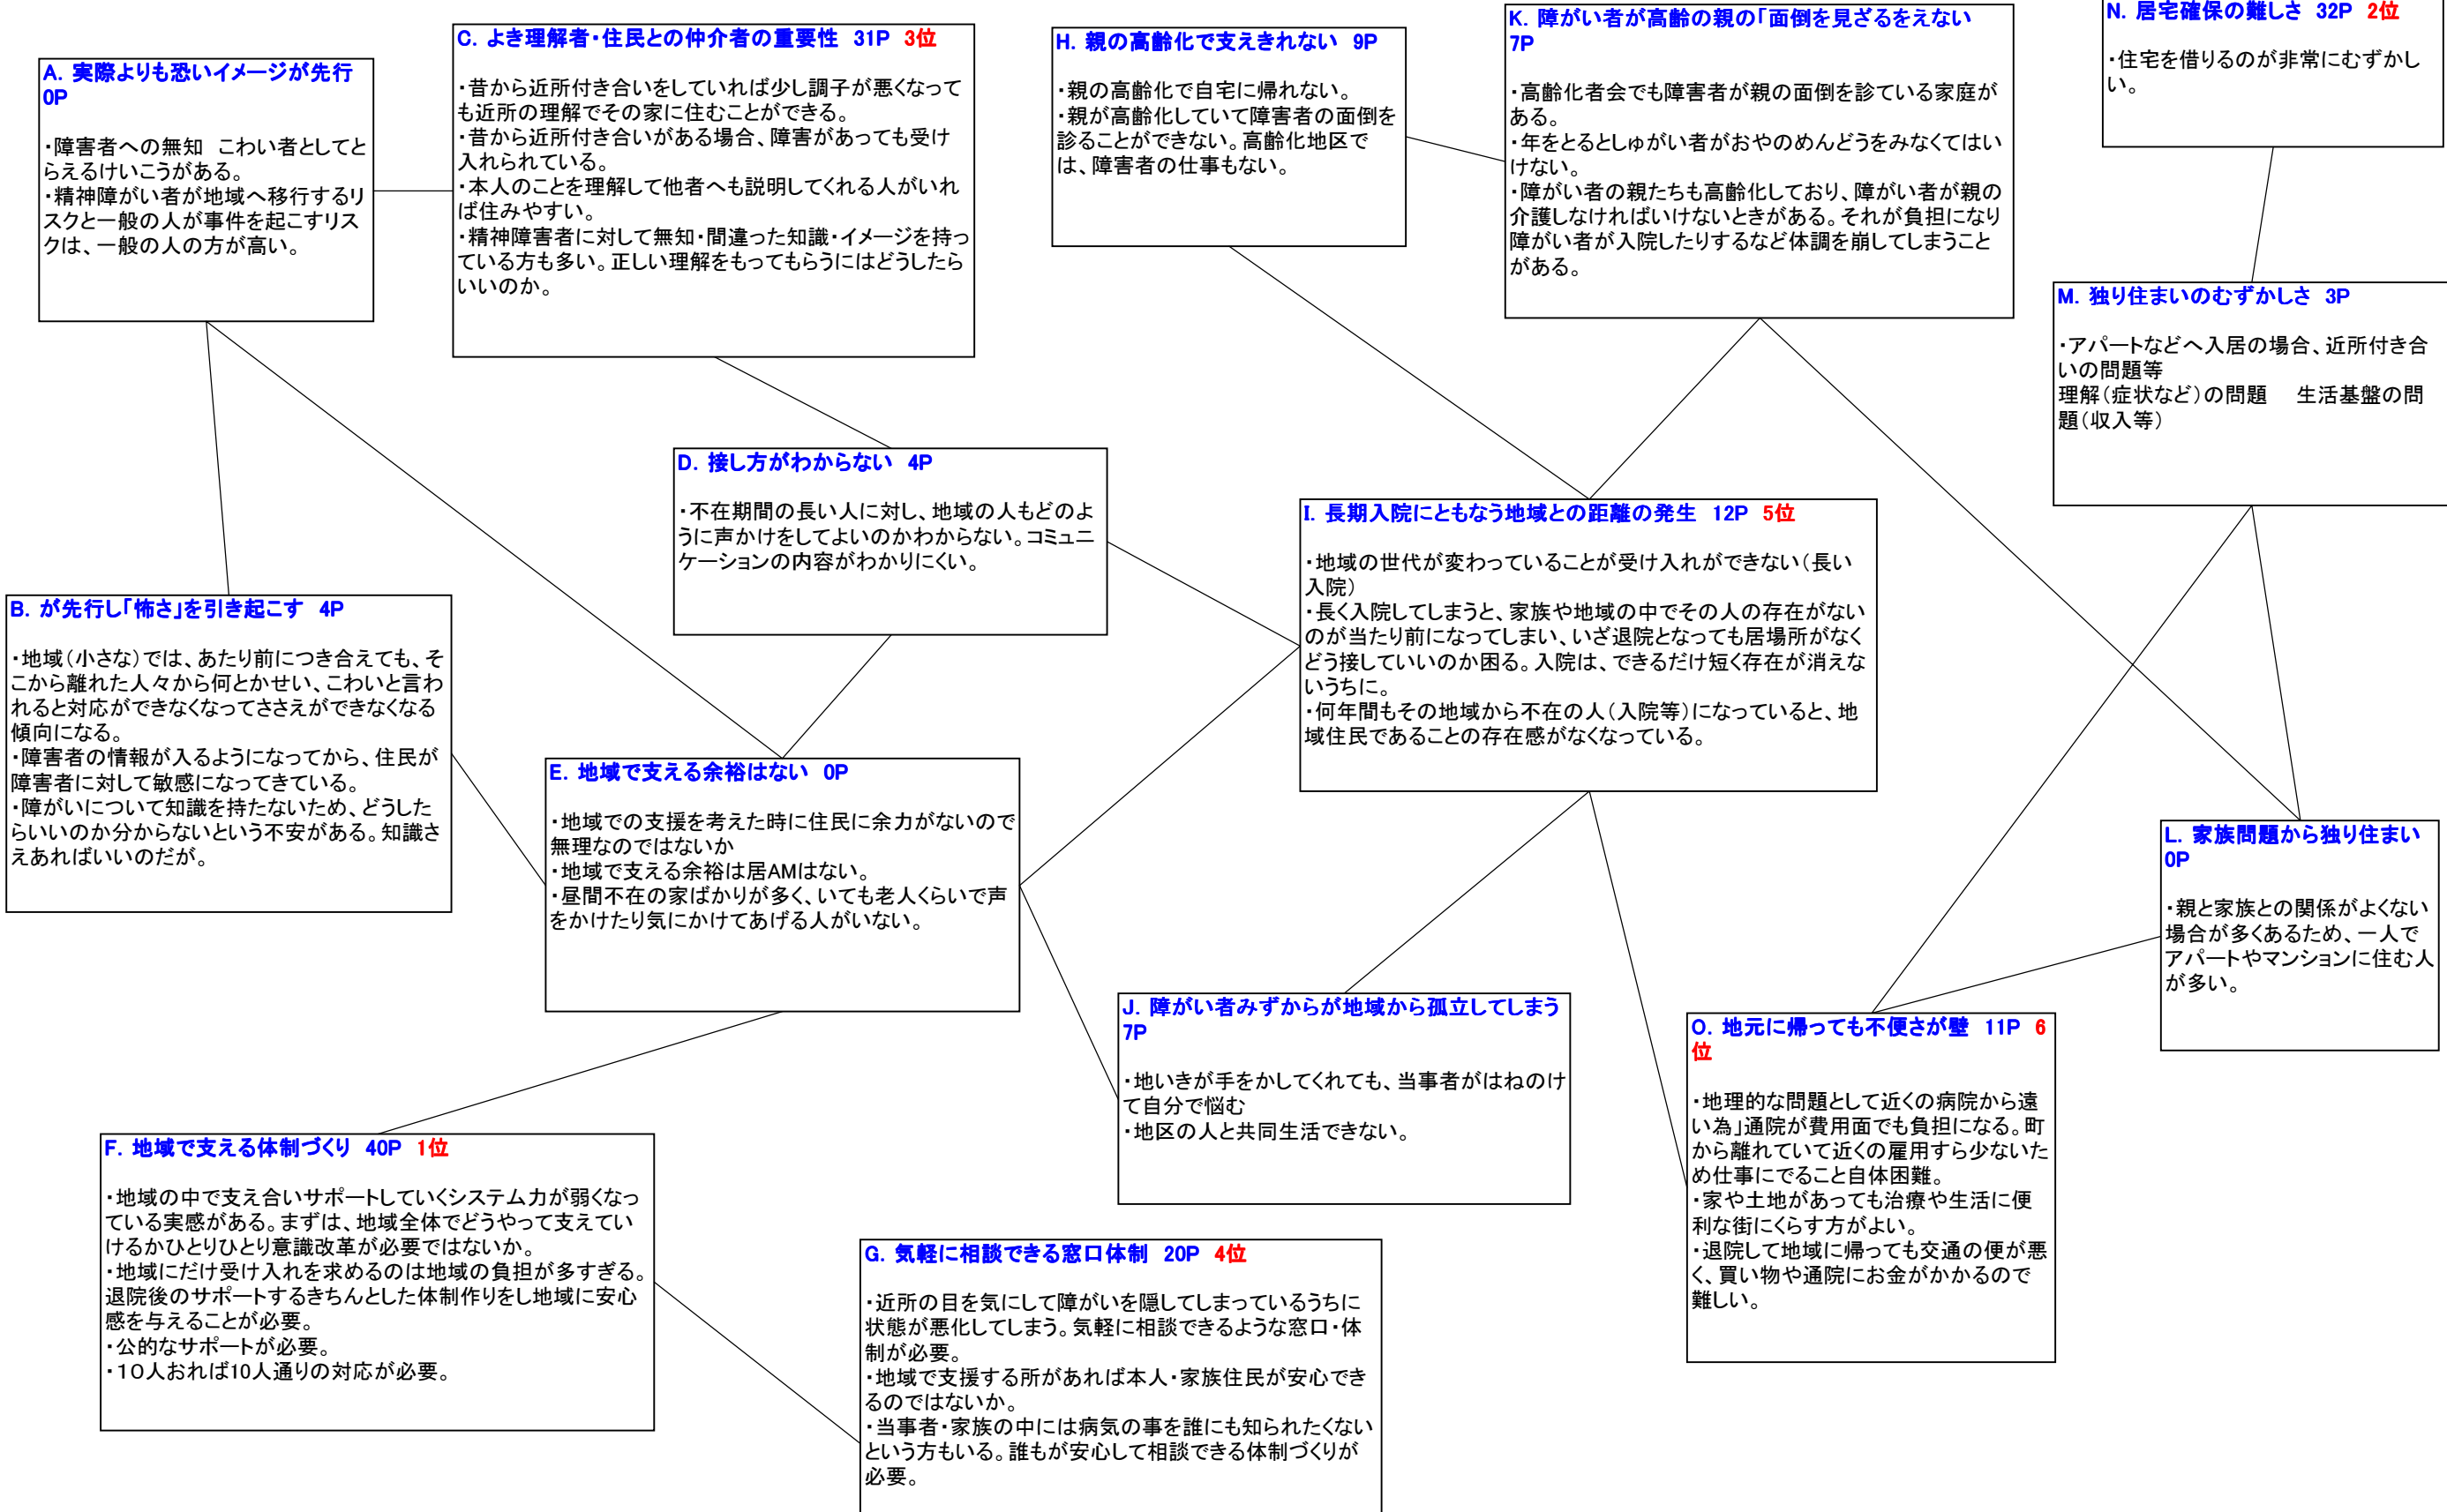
A. 実際よりも恐いイメージが先行 0P

・障害者への無知　こわい者としてとらえるけいこうがある。
・精神障がい者が地域へ移行するリスクと一般の人が事件を起こすリスクは、一般の人の方が高い。

C. よき理解者・住民との仲介者の重要性　31P　3位

・昔から近所付き合いをしていれば少し調子が悪くなっても近所の理解でその家に住むことができる。
・昔から近所付き合いがある場合、障害があっても受け入れられている。
・本人のことを理解して他者へも説明してくれる人がいれば住みやすい。
・精神障害者に対して無知・間違った知識・イメージを持っている方も多い。正しい理解をもってもらうにはどうしたらいいのか。

H. 親の高齢化で支えきれない　9P

・親の高齢化で自宅に帰れない。
・親が高齢化していて障害者の面倒を診ることができない。高齢化地区では、障害者の仕事もない。

K. 障がい者が高齢の親の「面倒を見ざるをえない 7P

・高齢化者会でも障害者が親の面倒を診ている家庭がある。
・年をとるとしゅがい者がおやのめんどうをみなくてはいけない。
・障がい者の親たちも高齢化しており、障がい者が親の介護しなければいけないときがある。それが負担になり障がい者が入院したりするなど体調を崩してしまうことがある。

N. 居宅確保の難しさ　32P　2位

・住宅を借りるのが非常にむずかしい。

M. 独り住まいのむずかしさ　3P

・アパートなどへ入居の場合、近所付き合いの問題等
理解（症状など）の問題　　生活基盤の問題（収入等）

D. 接し方がわからない　4P

・不在期間の長い人に対し、地域の人もどのように声かけをしてよいのかわからない。コミュニケーションの内容がわかりにくい。

I. 長期入院にともなう地域との距離の発生　12P　5位

・地域の世代が変わっていることが受け入れができない（長い入院）
・長く入院してしまうと、家族や地域の中でその人の存在がないのが当たり前になってしまい、いざ退院となっても居場所がなくどう接していいのか困る。入院は、できるだけ短く存在が消えないうちに。
・何年間もその地域から不在の人（入院等）になっていると、地域住民であることの存在感がなくなっている。

B. が先行し「怖さ」を引き起こす　4P

・地域（小さな）では、あたり前につき合えても、そこから離れた人々から何とかせい、こわいと言われると対応ができなくなってささえができなくなる傾向になる。
・障害者の情報が入るようになってから、住民が障害者に対して敏感になってきている。
・障がいについて知識を持たないため、どうしたらいいのか分からないという不安がある。知識さえあればいいのだが。

E. 地域で支える余裕はない　0P

・地域での支援を考えた時に住民に余力がないので無理なのではないか
・地域で支える余裕は居AMはない。
・昼間不在の家ばかりが多く、いても老人くらいで声をかけたり気にかけてあげる人がいない。

L. 家族問題から独り住まい 0P

・親と家族との関係がよくない場合が多くあるため、一人でアパートやマンションに住む人が多い。

J. 障がい者みずからが地域から孤立してしまう 7P

・地いきが手をかしてくれても、当事者がはねのけて自分で悩む
・地区の人と共同生活できない。

O. 地元に帰っても不便さが壁　11P　6位

・地理的な問題として近くの病院から遠い為」通院が費用面でも負担になる。町から離れていて近くの雇用すら少ないため仕事にでること自体困難。
・家や土地があっても治療や生活に便利な街にくらす方がよい。
・退院して地域に帰っても交通の便が悪く、買い物や通院にお金がかかるので難しい。

F. 地域で支える体制づくり　40P　1位

・地域の中で支え合いサポートしていくシステム力が弱くなっている実感がある。まずは、地域全体でどうやって支えていけるかひとりひとり意識改革が必要ではないか。
・地域にだけ受け入れを求めるのは地域の負担が多すぎる。退院後のサポートするきちんとした体制作りをし地域に安心感を与えることが必要。
・公的なサポートが必要。
・10人おれば10人通りの対応が必要。

G. 気軽に相談できる窓口体制　20P　4位

・近所の目を気にして障がいを隠してしまっているうちに状態が悪化してしまう。気軽に相談できるような窓口・体制が必要。
・地域で支援する所があれば本人・家族住民が安心できるのではないか。
・当事者・家族の中には病気の事を誰にも知られたくないという方もいる。誰もが安心して相談できる体制づくりが必要。